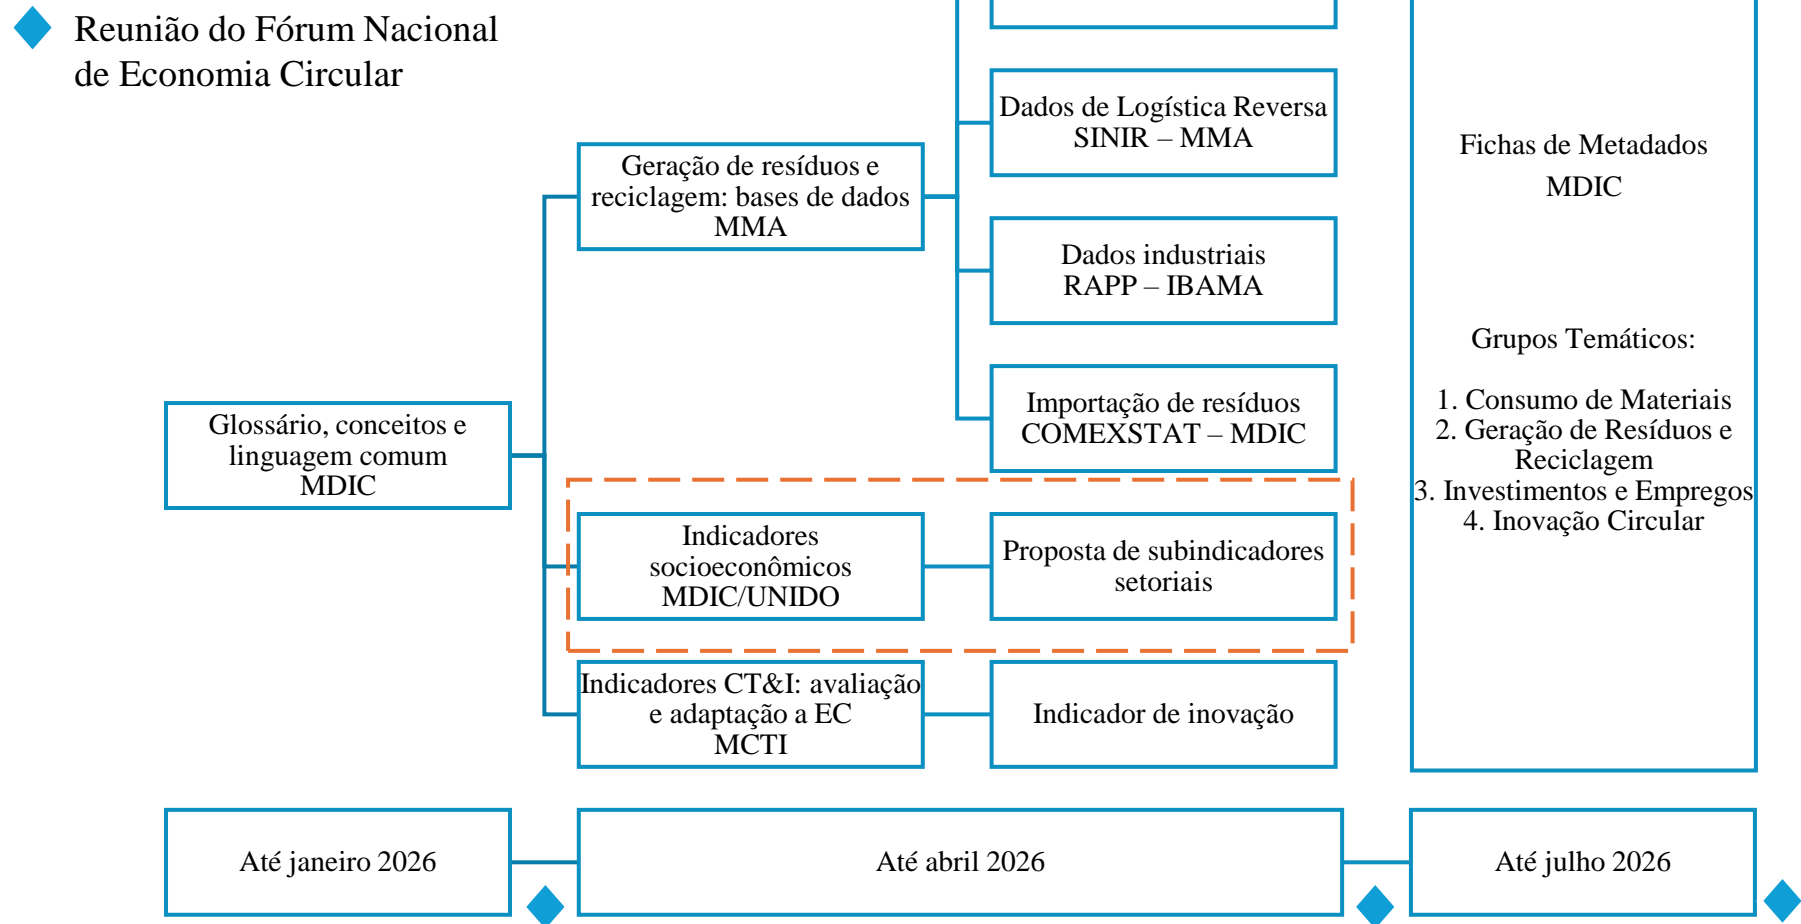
Reunião do Fórum Nacional de Economia Circular

Dados de Logística Reversa
SINIR – MMA

Geração de resíduos e reciclagem: bases de dados
MMA

Dados industriais
RAPP – IBAMA

Importação de resíduos
COMEXSTAT – MDIC

Glossário, conceitos e linguagem comum
MDIC

Indicadores socioeconômicos
MDIC/UNIDO

Proposta de subindicadores setoriais

Indicadores CT&I: avaliação e adaptação a EC
MCTI

Indicador de inovação

Fichas de Metadados
MDIC

Grupos Temáticos:

1. Consumo de Materiais
2. Geração de Resíduos e Reciclagem
3. Investimentos e Empregos
4. Inovação Circular

Até janeiro 2026

Até abril 2026

Até julho 2026